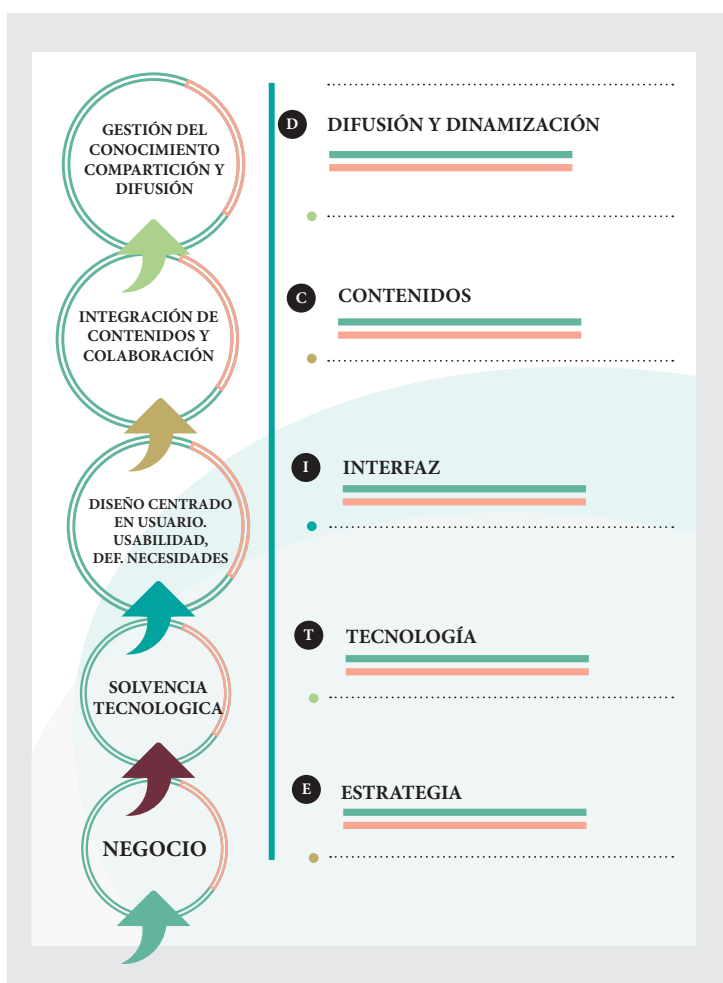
GESTIÓN DEL CONOCIMIENTO COMPARTICIÓN Y DIFUSIÓN

INTEGRACIÓN DE CONTENIDOS Y COLABORACIÓN

DISEÑO CENTRADO EN USUARIO. USABILIDAD, DEF. NECESIDADES

SOLVENCIA TECNOLOGICA

NEGOCIO

D DIFUSIÓN Y DINAMIZACIÓN

C CONTENIDOS

I INTERFAZ

T TECNOLOGÍA

E ESTRATEGIA